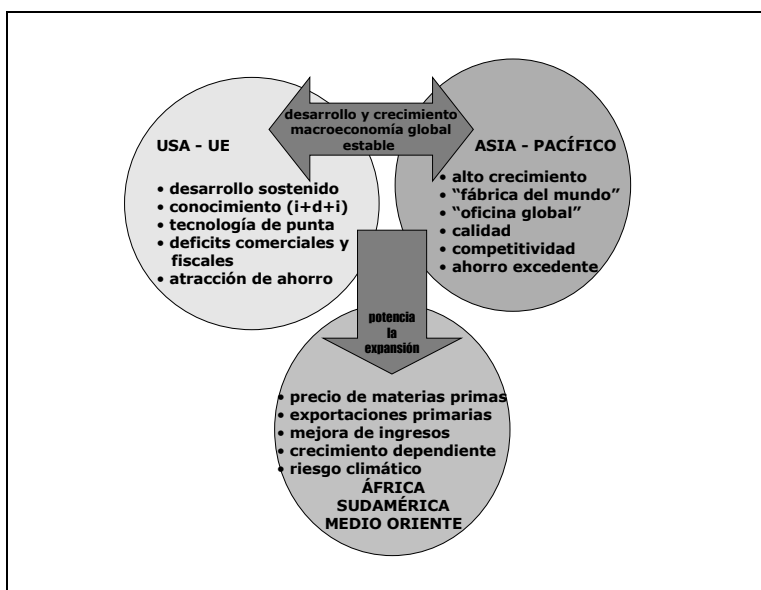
desarrollo y crecimiento macroeconomía global estable

USA - UE

• desarrollo sostenido
• conocimiento (i+d+i)
• tecnología de punta
• deficits comerciales y fiscales
• atracción de ahorro

ASIA - PACÍFICO

• alto crecimiento
• "fábrica del mundo"
• "oficina global"
• calidad
• competitividad
• ahorro excedente

potencia la expansión

• precio de materias primas
• exportaciones primarias
• mejora de ingresos
• crecimiento dependiente
• riesgo climático

ÁFRICA
SUDAMÉRICA
MEDIO ORIENTE